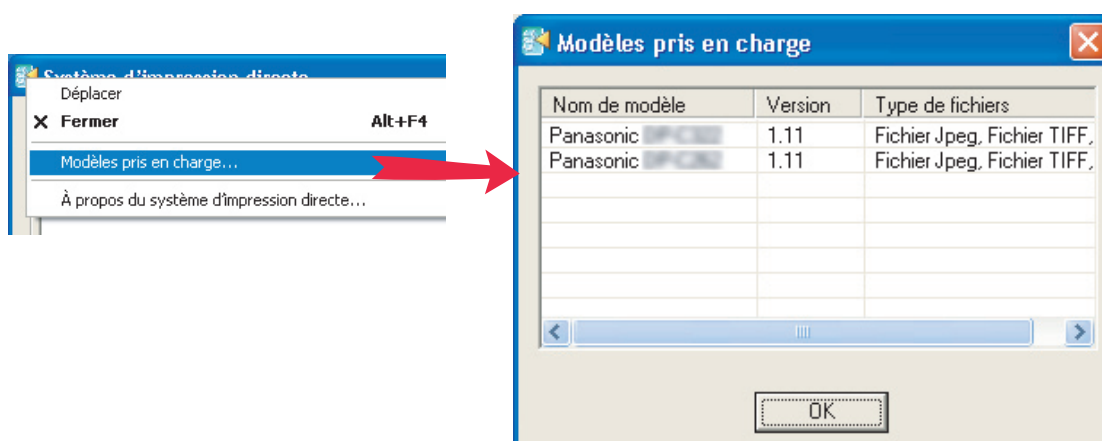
Système d'impression directe

Déplacer

Fermer Alt+F4

Modèles pris en charge…

À propos du système d'impression directe…

Modèles pris en charge

| Nom de modèle | Version | Type de fichiers |
|---|---|---|
| Panasonic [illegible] | 1.11 | Fichier Jpeg, Fichier TIFF, |
| Panasonic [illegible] | 1.11 | Fichier Jpeg, Fichier TIFF, |

OK